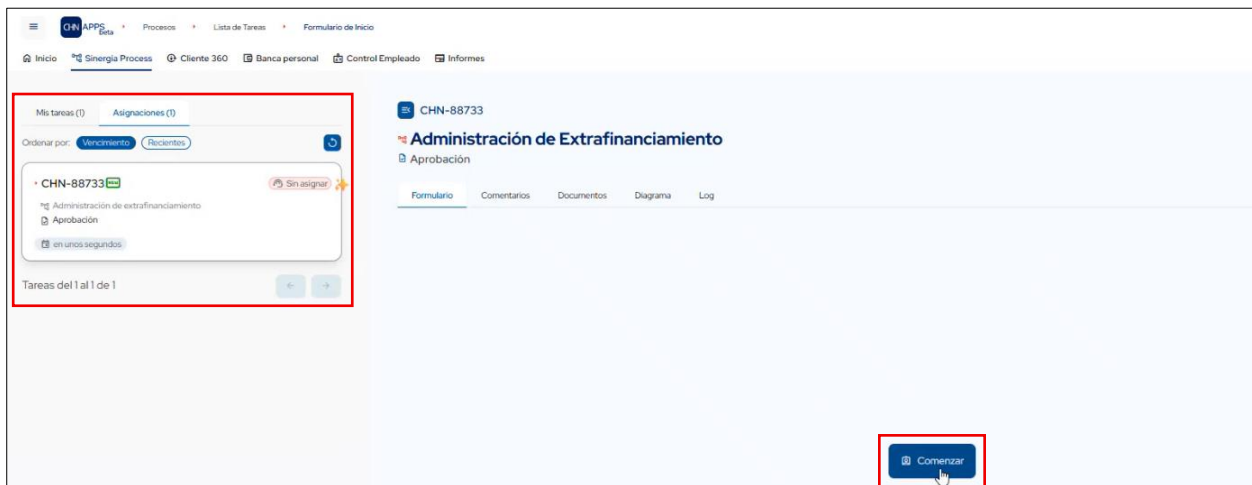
CHN APPS Beta › Procesos › Lista de Tareas › Formulario de Inicio

Inicio Sinergia Process Cliente 360 Banca personal Control Empleado Informes

Mis tareas (1) Asignaciones (1)

Ordenar por: Vencimiento Recientes

CHN-88733 NEW
Sin asignar
Administración de extrafinanciamiento
Aprobación
en unos segundos

Tareas del 1 al 1 de 1

CHN-88733
Administración de Extrafinanciamiento
Aprobación

Formulario Comentarios Documentos Diagrama Log

Comenzar